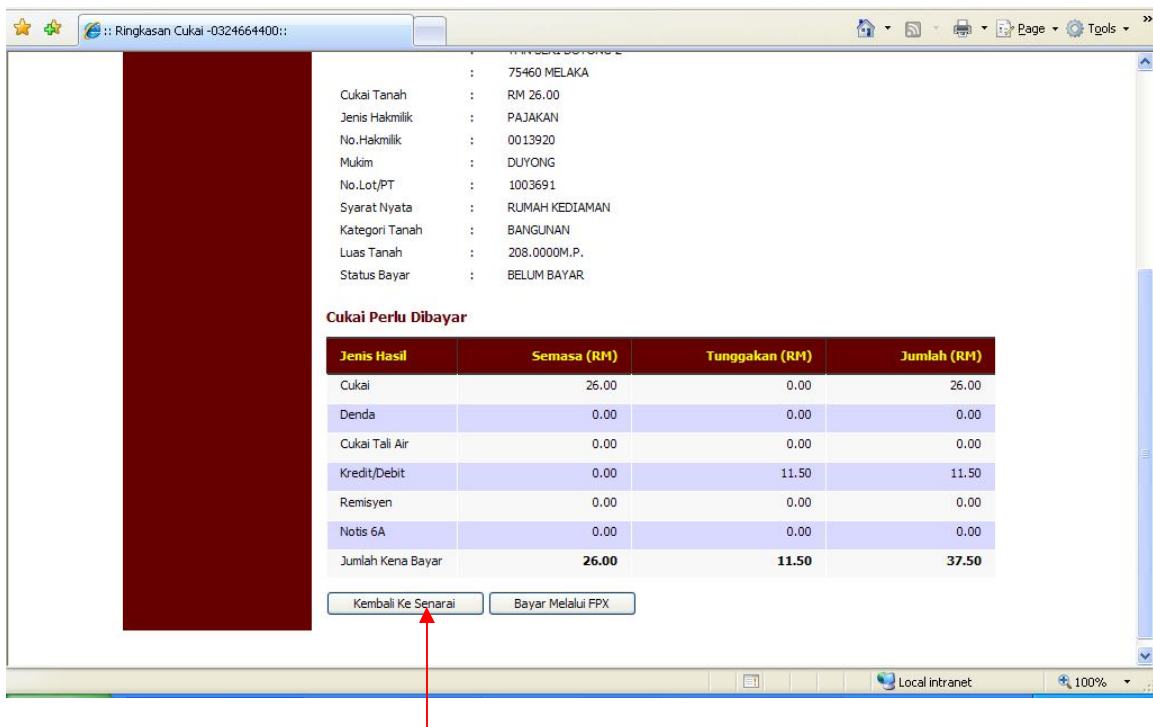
:: Ringkasan Cukai -0324664400::

Page Tools

: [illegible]
: 75460 MELAKA
Cukai Tanah : RM 26.00
Jenis Hakmilik : PAJAKAN
No.Hakmilik : 0013920
Mukim : DUYONG
No.Lot/PT : 1003691
Syarat Nyata : RUMAH KEDIAMAN
Kategori Tanah : BANGUNAN
Luas Tanah : 208.0000M.P.
Status Bayar : BELUM BAYAR

Cukai Perlu Dibayar

| Jenis Hasil | Semasa (RM) | Tunggakan (RM) | Jumlah (RM) |
|---|---|---|---|
| Cukai | 26.00 | 0.00 | 26.00 |
| Denda | 0.00 | 0.00 | 0.00 |
| Cukai Tali Air | 0.00 | 0.00 | 0.00 |
| Kredit/Debit | 0.00 | 11.50 | 11.50 |
| Remisyen | 0.00 | 0.00 | 0.00 |
| Notis 6A | 0.00 | 0.00 | 0.00 |
| Jumlah Kena Bayar | **26.00** | **11.50** | **37.50** |

Kembali Ke Senarai Bayar Melalui FPX

Local intranet 100%